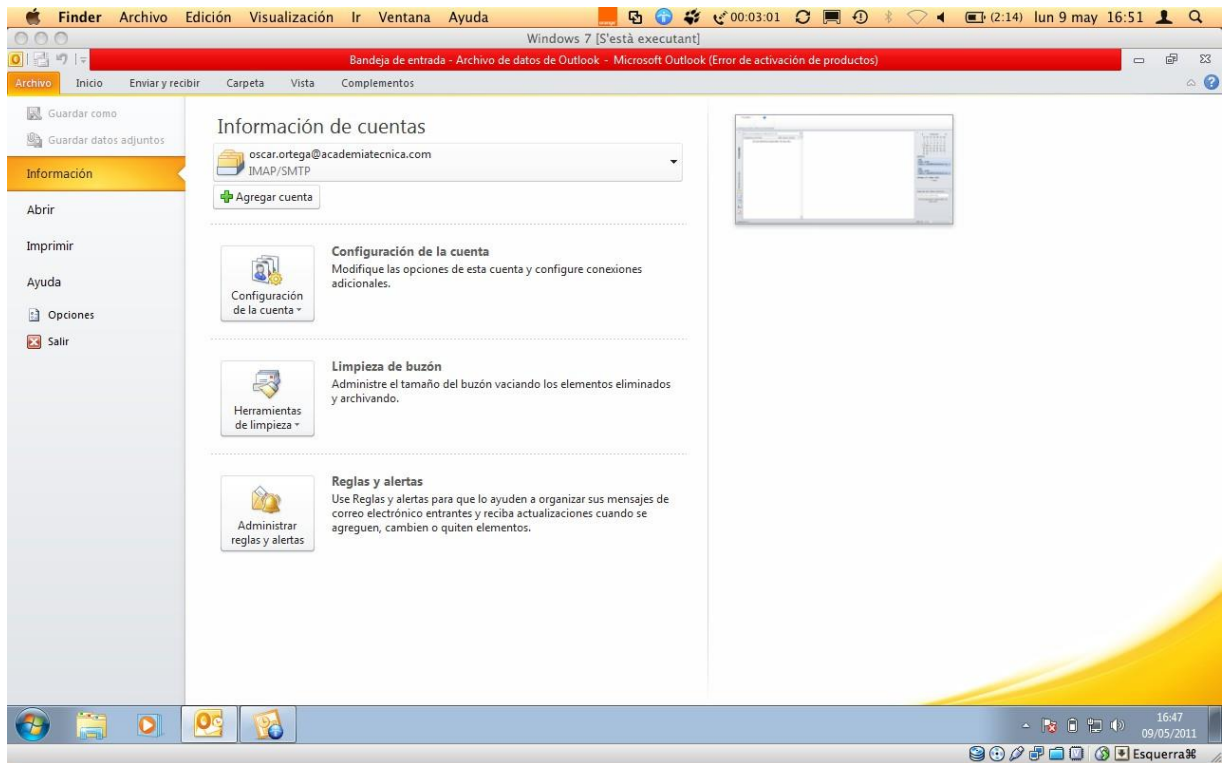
Finder Archivo Edición Visualización Ir Ventana Ayuda
00:03:01 (2:14) lun 9 may 16:51

Windows 7 [S'està executant]

Bandeja de entrada - Archivo de datos de Outlook - Microsoft Outlook (Error de activación de productos)

Archivo Inicio Enviar y recibir Carpeta Vista Complementos

Guardar como
Guardar datos adjuntos
Información
Abrir
Imprimir
Ayuda
Opciones
Salir

Información de cuentas

oscar.ortega@academiatecnica.com
IMAP/SMTP

Agregar cuenta

Configuración de la cuenta

Configuración de la cuenta
Modifique las opciones de esta cuenta y configure conexiones adicionales.

Herramientas de limpieza

Limpieza de buzón
Administre el tamaño del buzón vaciando los elementos eliminados y archivando.

Administrar reglas y alertas

Reglas y alertas
Use Reglas y alertas para que lo ayuden a organizar sus mensajes de correo electrónico entrantes y reciba actualizaciones cuando se agreguen, cambien o quiten elementos.

16:47
09/05/2011

Esquerra⌘